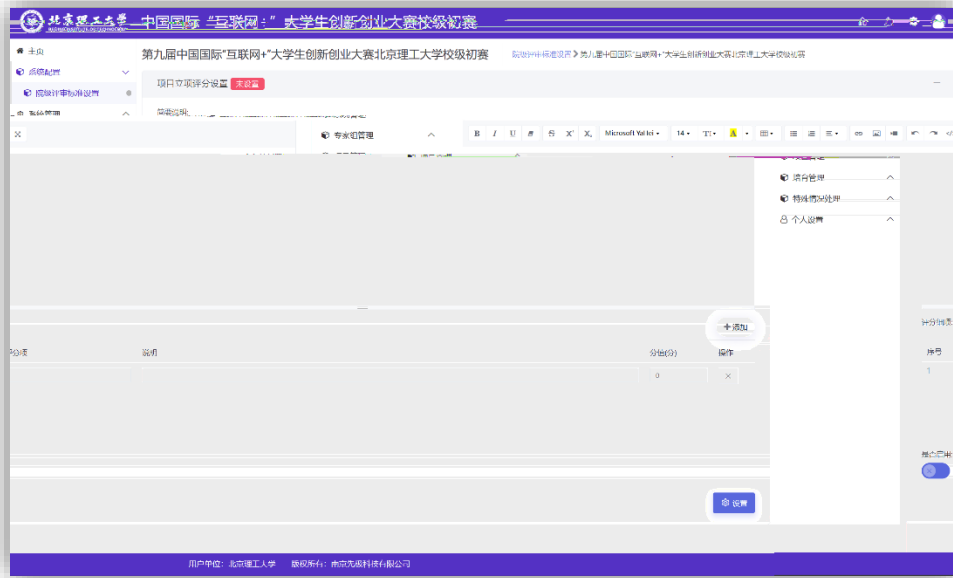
北京理工大学 中国国际"互联网+"大学生创新创业大赛校级初赛

主页
系统配置
校级评审标准设置
系统管理

第九届中国国际"互联网+"大学生创新创业大赛北京理工大学校级初赛

校级评审标准设置 > 第九届中国国际"互联网+"大学生创新创业大赛北京理工大学校级初赛

项目立项评分设置 未设置

评审说明

专家组管理

B I U S x² x₂ Microsoft YaHei 14 T A

×

项目管理
特殊情况处理
个人设置

+ 添加

评分项 说明 分值(分) 操作

0 ×

评分标准
序号
1

是否启用

设置

用户单位：北京理工大学 版权所有：南京先极科技有限公司